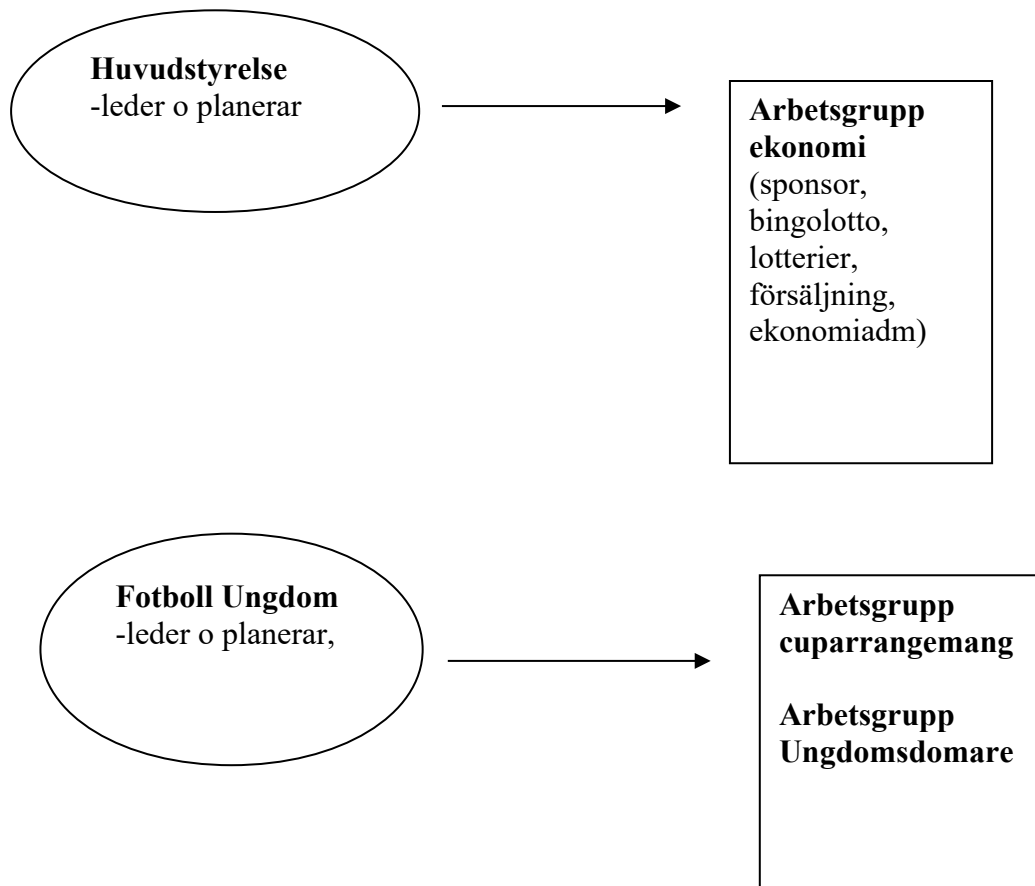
Huvudstyrelse
-leder o planerar

Arbetsgrupp ekonomi
(sponsor, bingolotto, lotterier, försäljning, ekonomiadm)

Fotboll Ungdom
-leder o planerar,

Arbetsgrupp cuparrangemang

Arbetsgrupp Ungdomsdomare